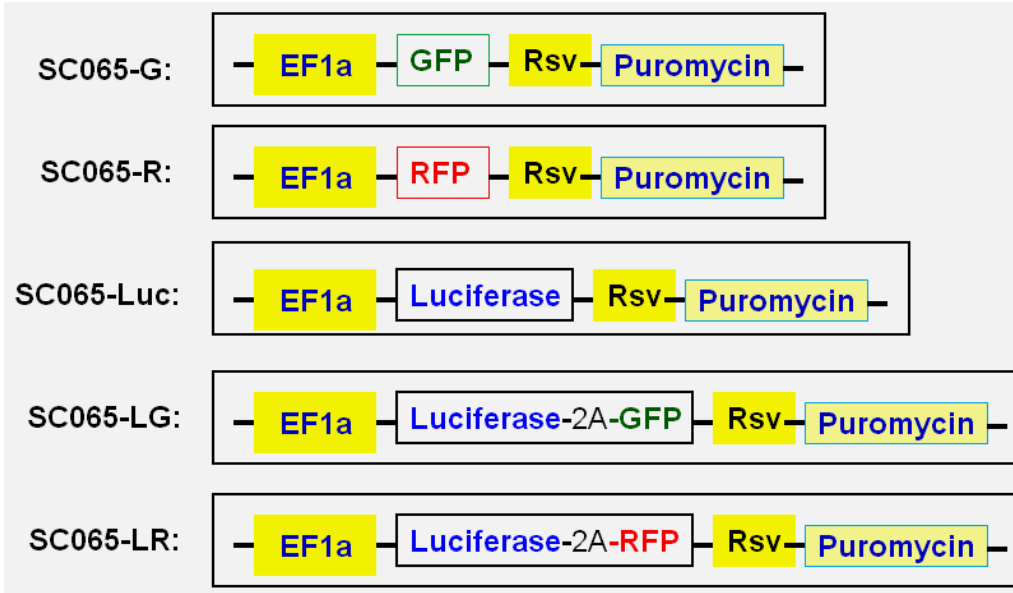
SC065-G: EF1a GFP Rsv Puromycin

SC065-R: EF1a RFP Rsv Puromycin

SC065-Luc: EF1a Luciferase Rsv Puromycin

SC065-LG: EF1a Luciferase-2A-GFP Rsv Puromycin

SC065-LR: EF1a Luciferase-2A-RFP Rsv Puromycin